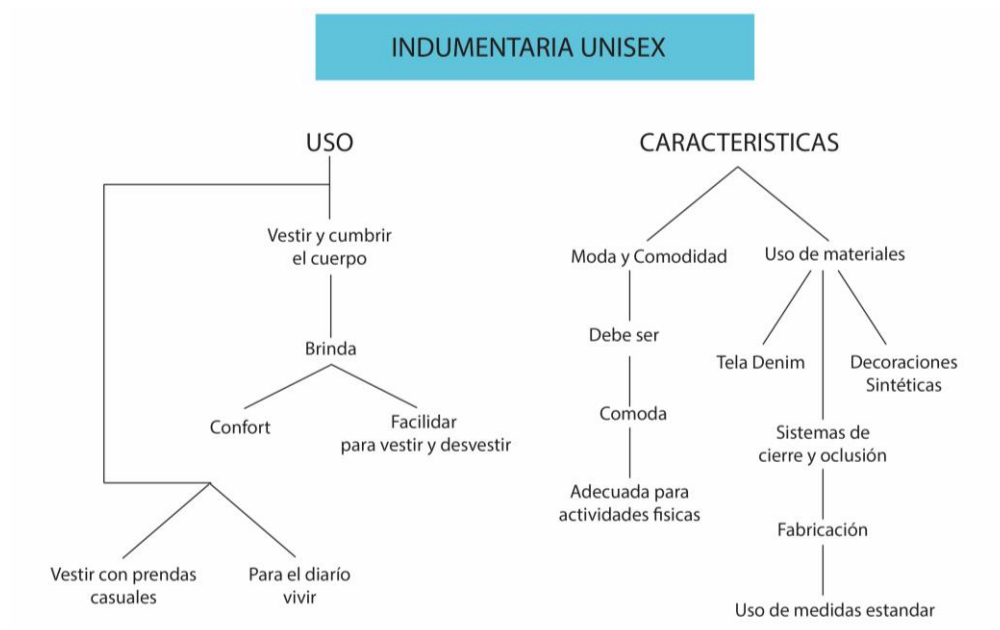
INDUMENTARIA UNISEX

USO

Vestir y cumbrir el cuerpo

Brinda

Confort

Facilidar para vestir y desvestir

Vestir con prendas casuales

Para el diario vivir

CARACTERISTICAS

Moda y Comodidad

Debe ser

Comoda

Adecuada para actividades fisicas

Uso de materiales

Tela Denim

Decoraciones Sintéticas

Sistemas de cierre y oclusión

Fabricación

Uso de medidas estandar